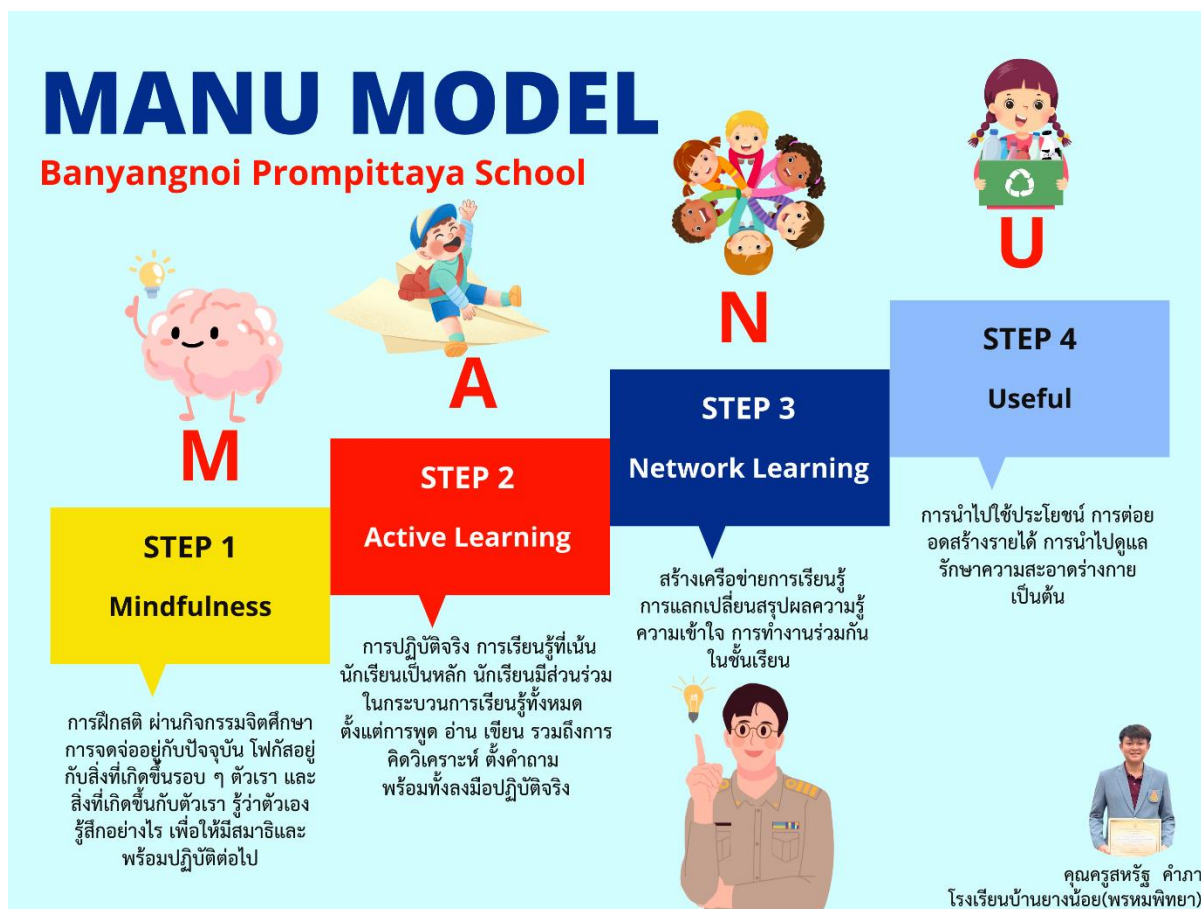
MANU MODEL
Banyangnoi Prompittaya School

M

STEP 1
Mindfulness

การฝึกสติ ผ่านกิจกรรมจิตศึกษา การจดจ่ออยู่กับปัจจุบัน โฟกัสอยู่กับสิ่งที่เกิดขึ้นรอบ ๆ ตัวเรา และสิ่งที่เกิดขึ้นกับตัวเรา รู้ว่าตัวเองรู้สึกอย่างไร เพื่อให้มีสมาธิและพร้อมปฏิบัติต่อไป

A

STEP 2
Active Learning

การปฏิบัติจริง การเรียนรู้ที่เน้นนักเรียนเป็นหลัก นักเรียนมีส่วนร่วมในกระบวนการเรียนรู้ทั้งหมด ตั้งแต่การพูด อ่าน เขียน รวมถึงการคิดวิเคราะห์ ตั้งคำถาม พร้อมทั้งลงมือปฏิบัติจริง

N

STEP 3
Network Learning

สร้างเครือข่ายการเรียนรู้ การแลกเปลี่ยนสรุปผลความรู้ ความเข้าใจ การทำงานร่วมกันในชั้นเรียน

U

STEP 4
Useful

การนำไปใช้ประโยชน์ การต่อยอดสร้างรายได้ การนำไปดูแลรักษาความสะอาดร่างกาย เป็นต้น

คุณครูสหรัฐ คำภา
โรงเรียนบ้านยางน้อย(พรหมพิทยา)